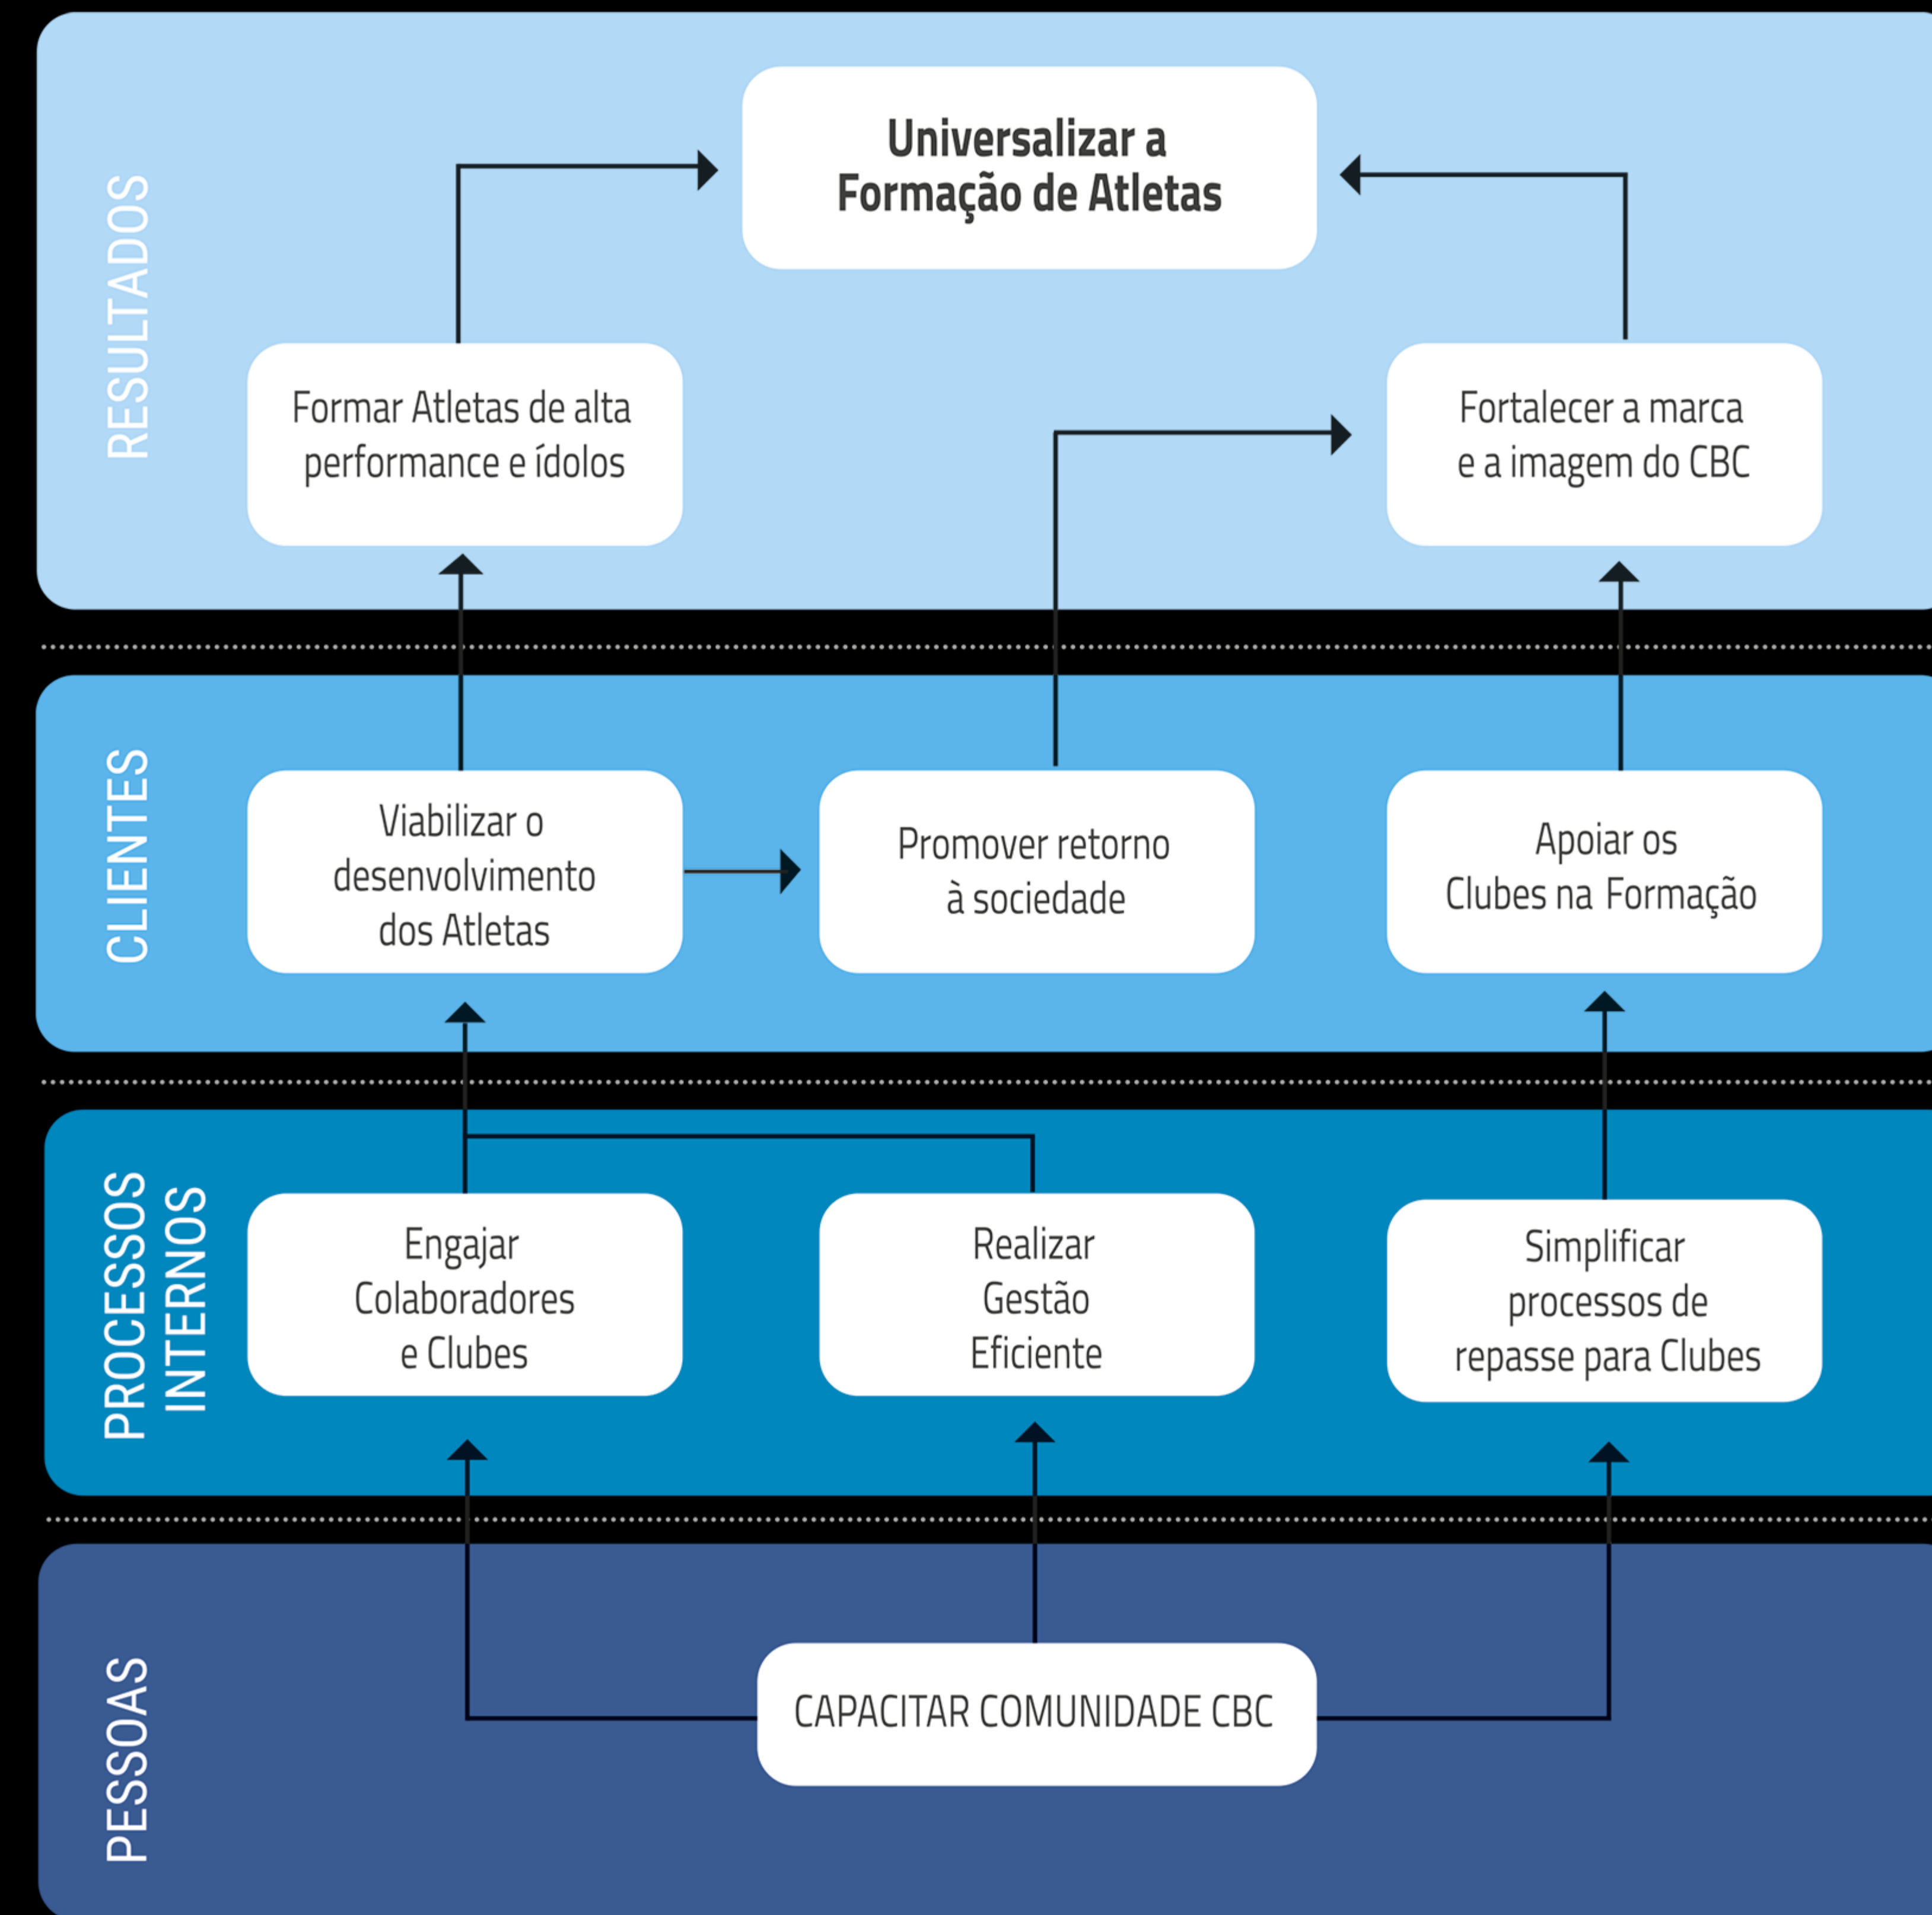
RESULTADOS

Universalizar a Formação de Atletas

Formar Atletas de alta performance e ídolos

Fortalecer a marca e a imagem do CBC

CLIENTES

Viabilizar o desenvolvimento dos Atletas

Promover retorno à sociedade

Apoiar os Clubes na Formação

PROCESSOS INTERNOS

Engajar Colaboradores e Clubes

Realizar Gestão Eficiente

Simplificar processos de repasse para Clubes

PESSOAS

CAPACITAR COMUNIDADE CBC